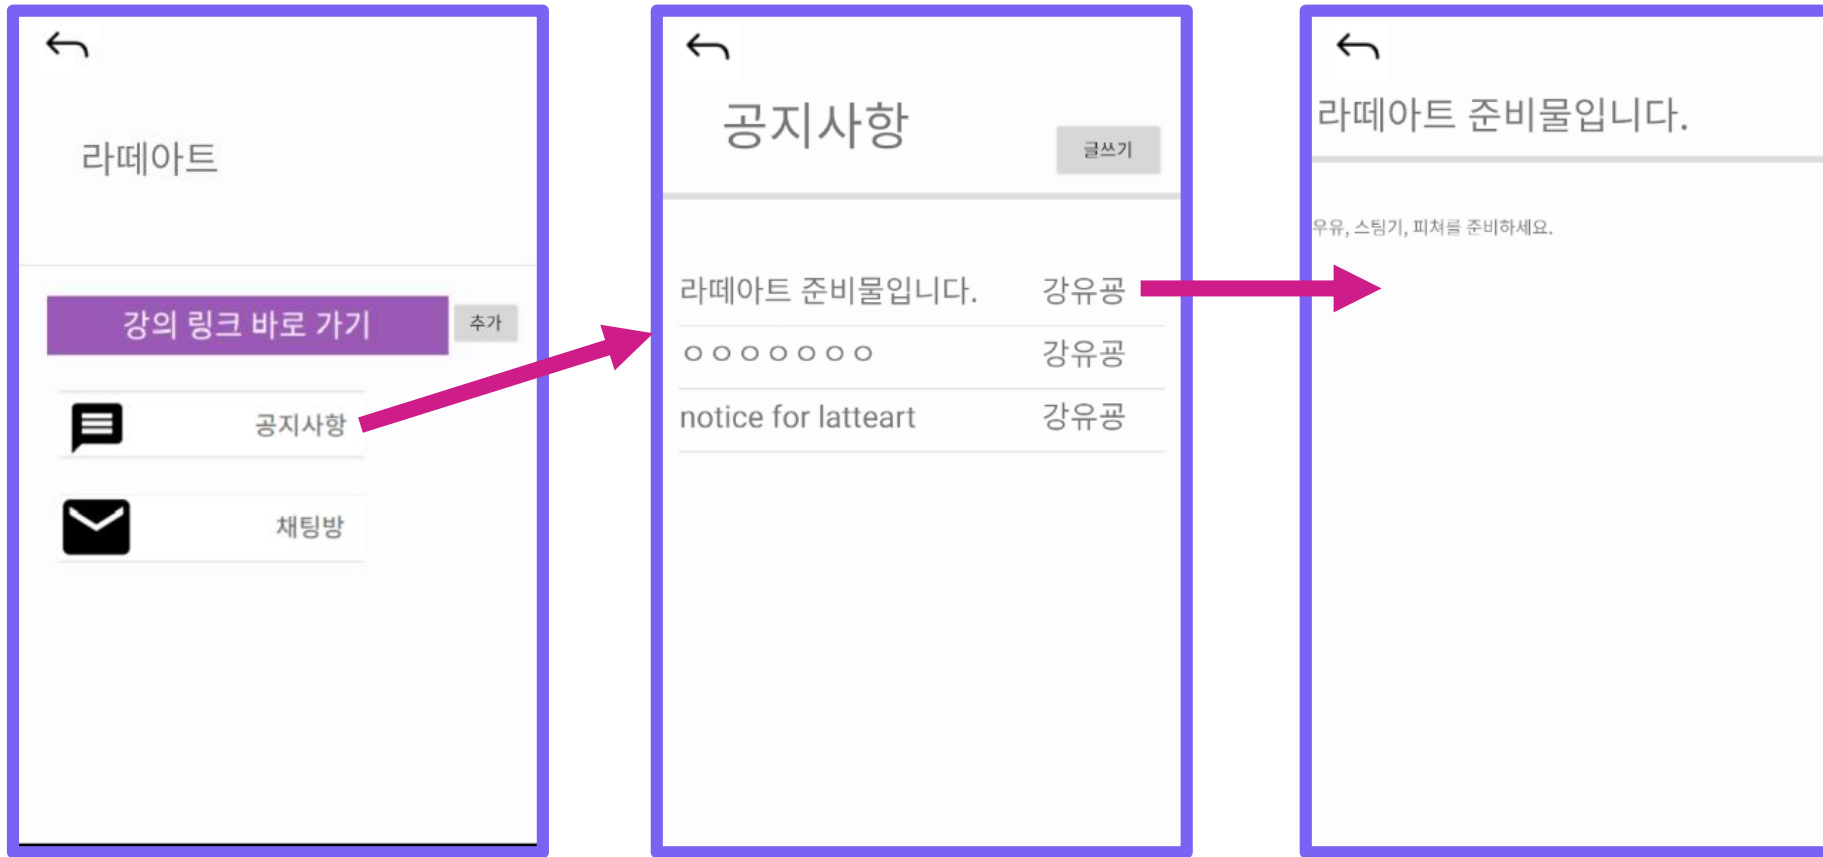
라떼아트

강의 링크 바로 가기

추가

공지사항

채팅방

공지사항

글쓰기

| | |
|---|---|
| 라떼아트 준비물입니다. | 강유공 |
| ㅇㅇㅇㅇㅇㅇㅇ | 강유공 |
| notice for latteart | 강유공 |

라떼아트 준비물입니다.

우유, 스팀기, 피처를 준비하세요.